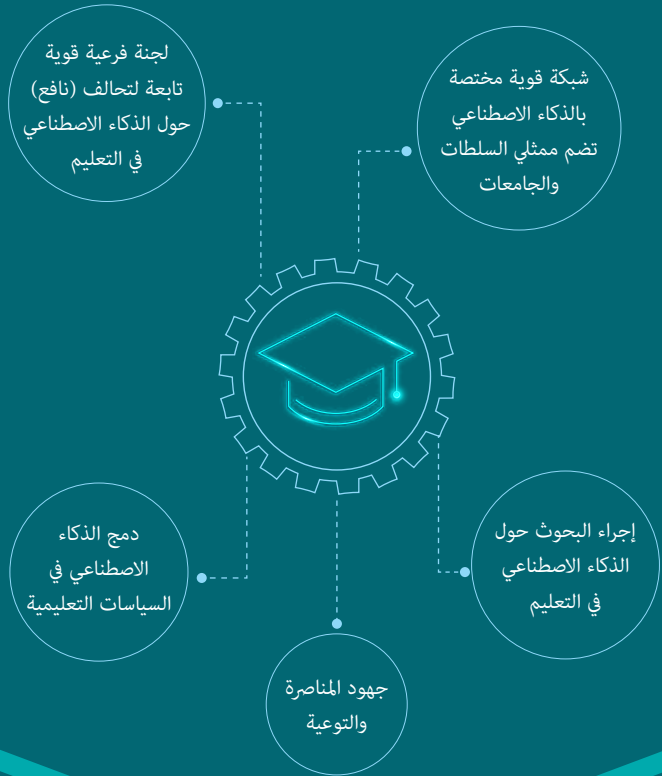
شبكة قوية مختصة بالذكاء الاصطناعي تضم ممثلي السلطات والجامعات

لجنة فرعية قوية تابعة لتحالف (نافع) حول الذكاء الاصطناعي في التعليم

إجراء البحوث حول الذكاء الاصطناعي في التعليم

دمج الذكاء الاصطناعي في السياسات التعليمية

جهود المناصرة والتوعية